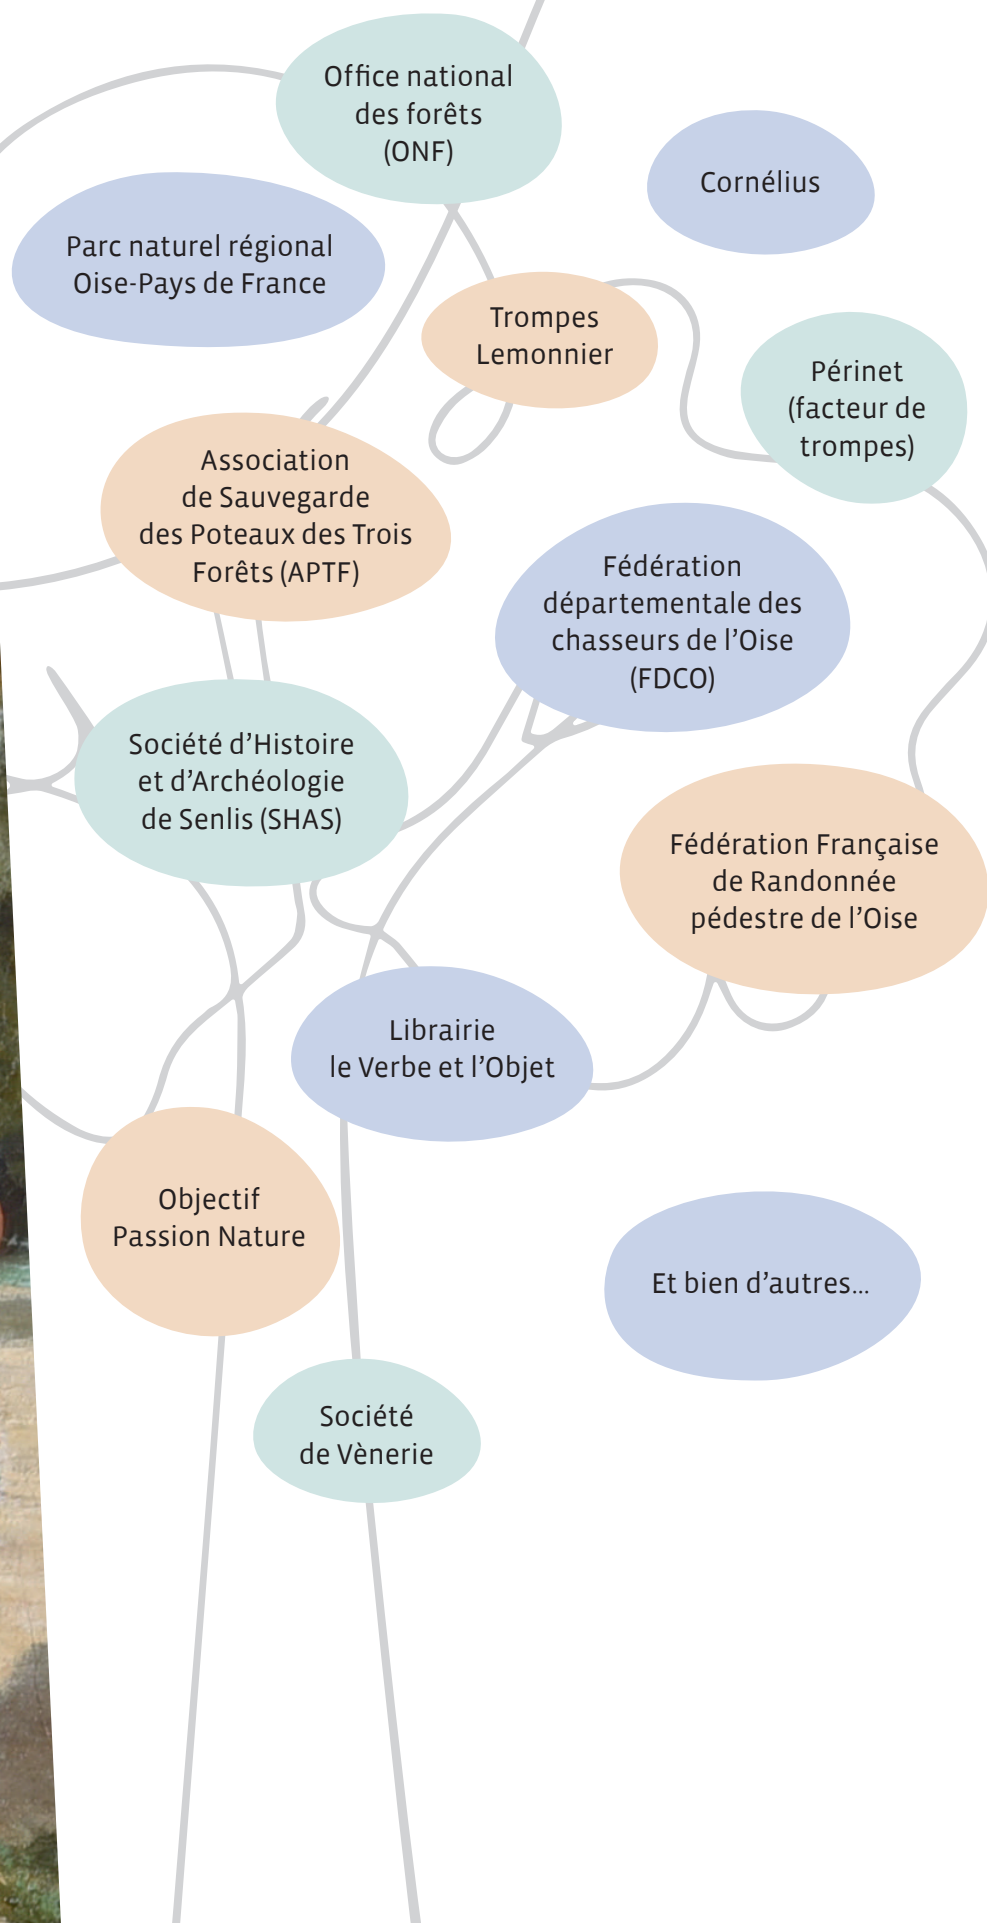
Office national des forêts (ONF)

Cornélius

Parc naturel régional Oise-Pays de France

Trompes Lemonnier

Périnet (facteur de trompes)

Association de Sauvegarde des Poteaux des Trois Forêts (APTF)

Fédération départementale des chasseurs de l'Oise (FDCO)

Société d'Histoire et d'Archéologie de Senlis (SHAS)

Fédération Française de Randonnée pédestre de l'Oise

Librairie le Verbe et l'Objet

Objectif Passion Nature

Et bien d'autres...

Société de Vènerie